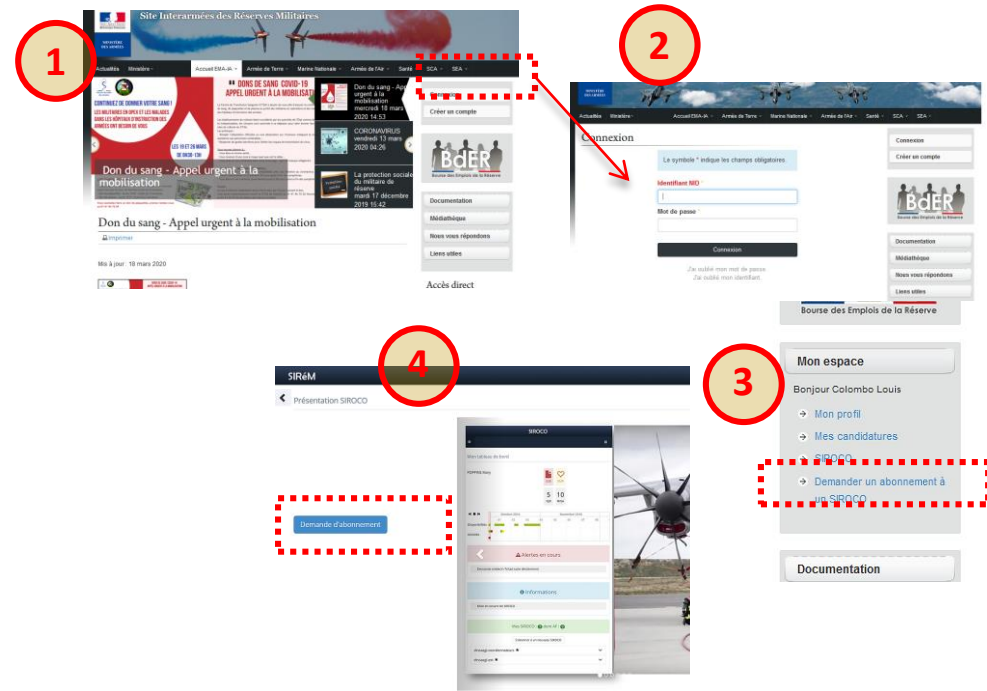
1

Site Interarmées des Réserves Militaires

MINISTÈRE DES ARMÉES

Actualités Ministère Accueil EMA-IA Armée de Terre Marine Nationale Armée de l'Air Santé SCA SEA

DONS DE SANG COVID-19 APPEL URGENT À LA MOBILISATION

CONTINUEZ DE DONNER VOTRE SANG ! LES MILITAIRES EN OPEX ET LES MALADES DANS LES HÔPITAUX D'INSTRUCTION DES ARMÉES ONT BESOIN DE VOUS

LES 19 ET 20 MARS DE 9H30 - 13H

Don du sang - Appel urgent à la mobilisation mercredi 18 mars 2020 14:53

CORONAVIRUS vendredi 13 mars 2020 04:26

La protection sociale du militaire de réserve mardi 17 décembre 2019 15:42

Don du sang - Appel urgent à la mobilisation

Don du sang - Appel urgent à la mobilisation

Imprimer

Mis à jour : 18 mars 2020

Connexion

Créer un compte

BdER

Bourse des Emplois de la Réserve

Documentation

Médiathèque

Nous vous répondons

Liens utiles

Accès direct

2

Actualités Ministère Accueil EMA-IA Armée de Terre Marine Nationale Armée de l'Air Santé SCA SEA

Connexion

Le symbole * indique les champs obligatoires.

Identifiant NID *

Mot de passe *

Connexion

J'ai oublié mon mot de passe.
J'ai oublié mon identifiant.

Connexion

Créer un compte

BdER

Bourse des Emplois de la Réserve

Documentation

Médiathèque

Nous vous répondons

Liens utiles

3

Bourse des Emplois de la Réserve

Mon espace

Bonjour Colombo Louis

Mon profil

Mes candidatures

SIROCO

Demander un abonnement à un SIROCO

Documentation

4

SIRéM

Présentation SIROCO

Demande d'abonnement

SIROCO

Alertes en cours

Informations